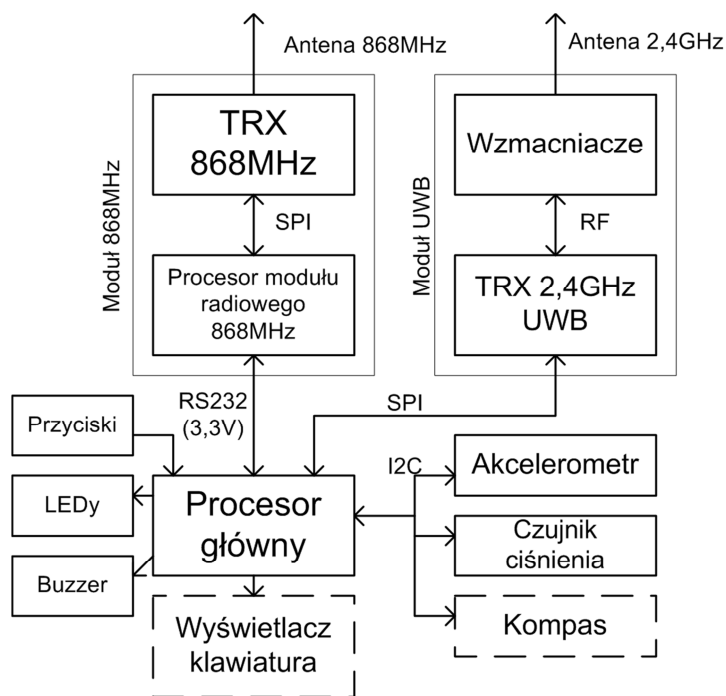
Antena 868MHz

Antena 2,4GHz

Moduł 868MHz

TRX 868MHz

SPI

Procesor modułu radiowego 868MHz

Moduł UWB

Wzmacniacze

RF

TRX 2,4GHz UWB

RS232 (3,3V)

SPI

Przyciski

LEDy

Buzzer

Procesor główny

I2C

Akcelerometr

Czujnik ciśnienia

Kompas

Wyświetlacz klawiatura